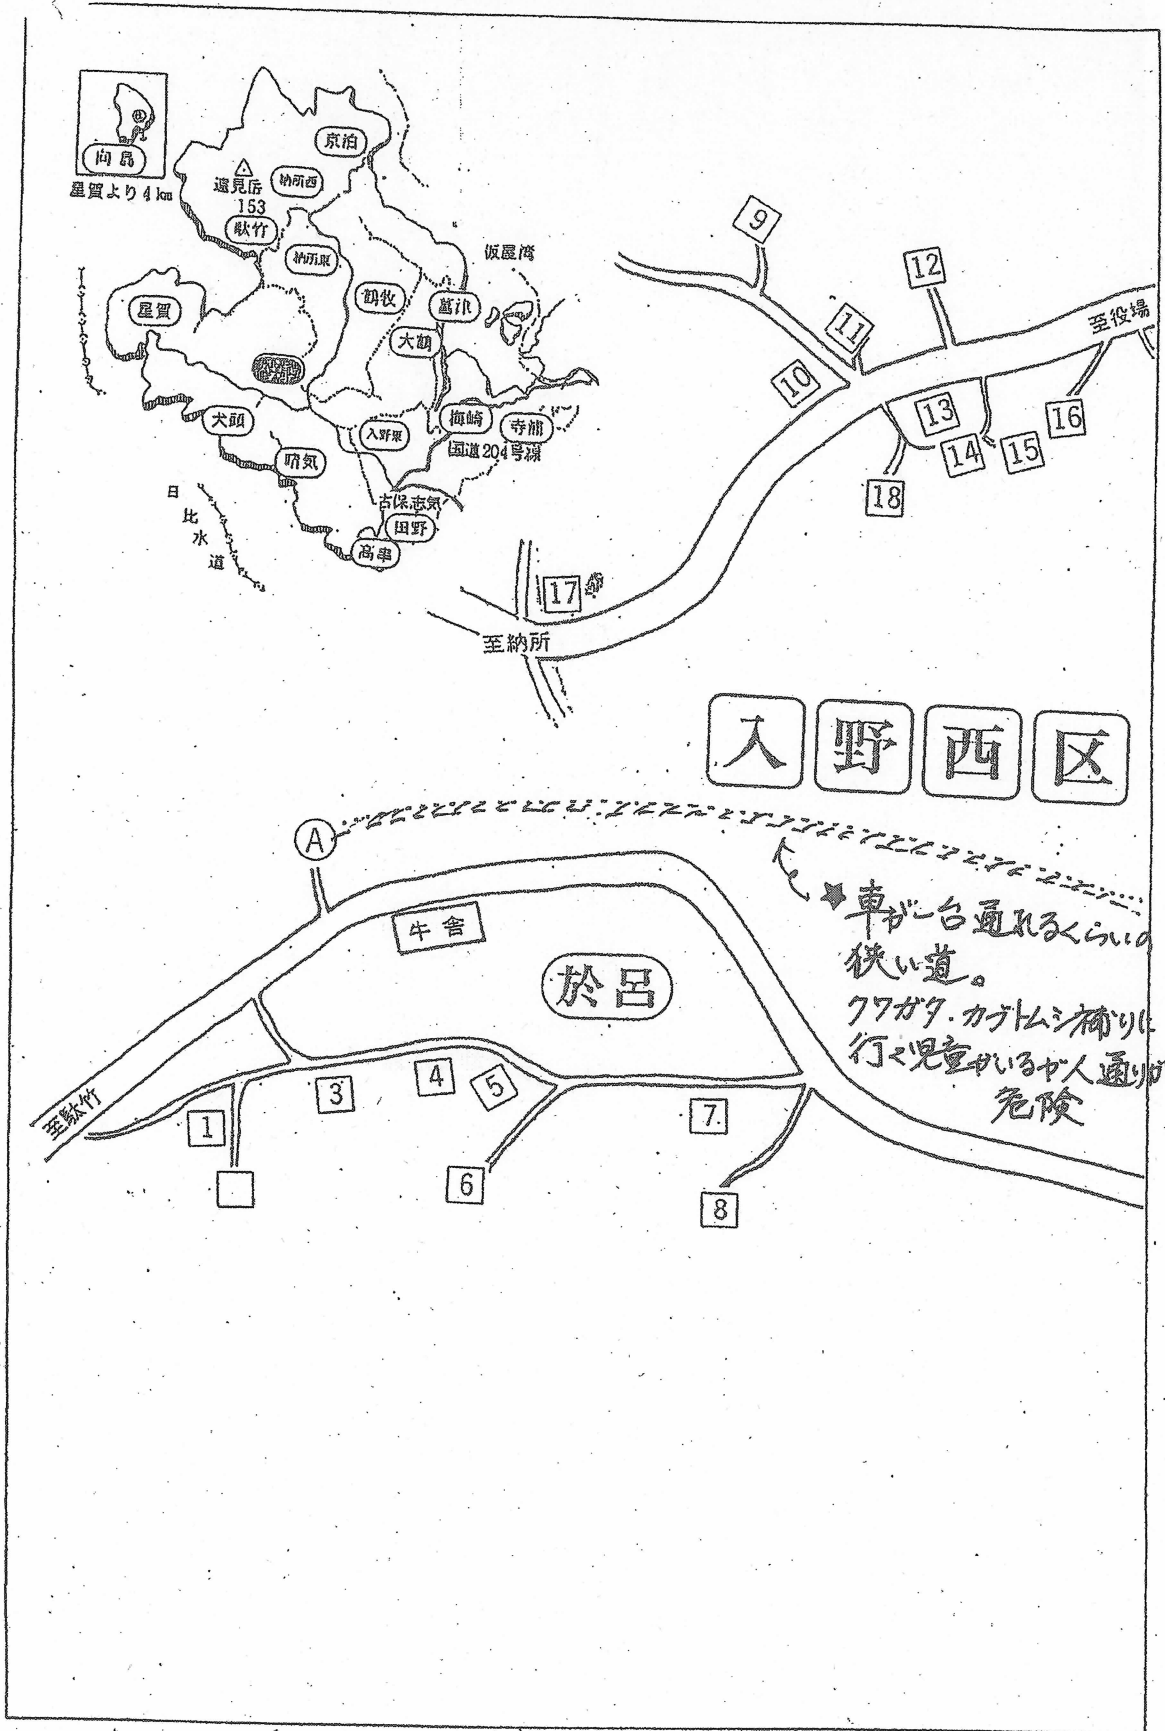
向島
星賀より4km
京泊
遠見岳
153
納所西
駄竹
納所東
仮屋湾
星賀
鶴牧
菖津
大鶴
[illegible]
梅崎
寺浦
大頭
入野東
国道204号線
晴気
日比水道
古保志気
田野
高串

9
12
11
10
至役場
13
16
14
15
18
17
至納所

入野西区

A
★車が一台通れるくらいの狭い道。
クワガタ・カブトムシ捕りに行く児童がいるが人通りが危険
牛舎
於呂
3
4
5
7
1
6
8
至駄竹